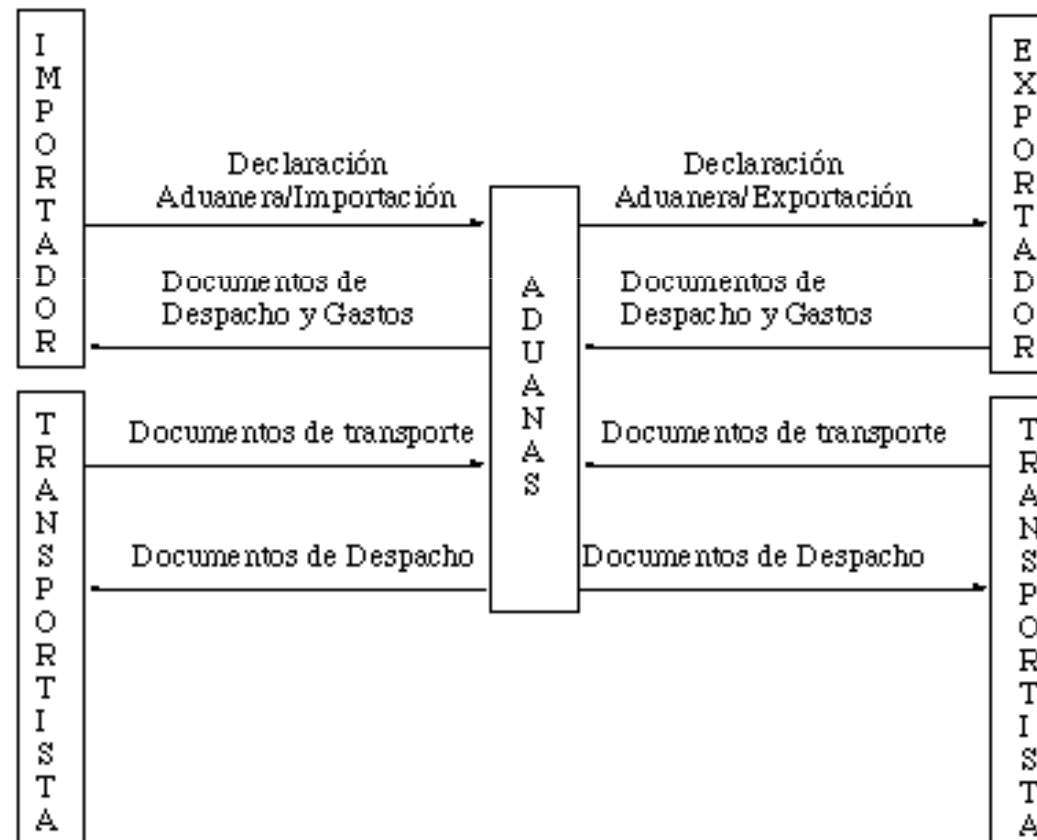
IMPORTADOR

Declaración Aduanera/Importación

Documentos de Despacho y Gastos

TRANSPORTISTA

Documentos de transporte

Documentos de Despacho

ADUANAS

Declaración Aduanera/Exportación

Documentos de Despacho y Gastos

Documentos de transporte

Documentos de Despacho

EXPORTADOR

TRANSPORTISTA